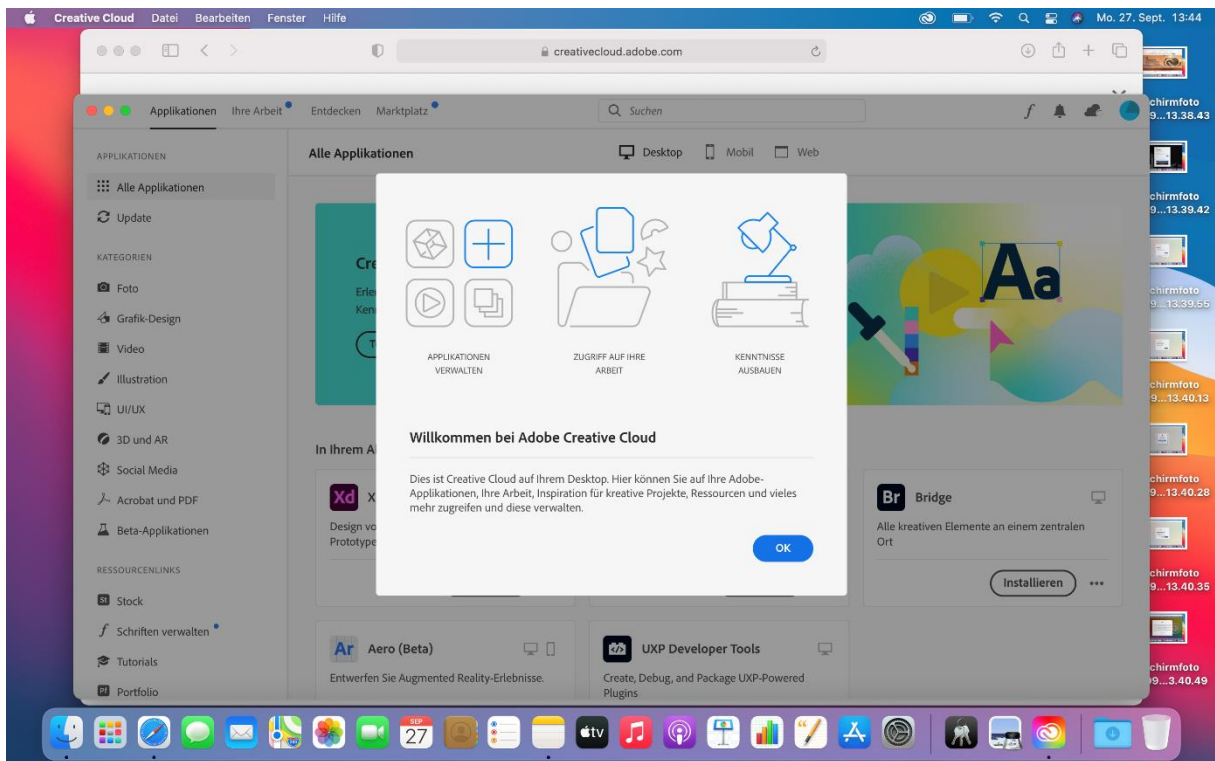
Creative Cloud Datei Bearbeiten Fenster Hilfe

Mo. 27. Sept. 13:44

creativecloud.adobe.com

Applikationen Ihre Arbeit Entdecken Marktplatz

Suchen

APPLIKATIONEN

Alle Applikationen

Update

KATEGORIEN

Foto

Grafik-Design

Video

Illustration

UI/UX

3D und AR

Social Media

Acrobat und PDF

Beta-Applikationen

RESSOURCENLINKS

Stock

Schriften verwalten

Tutorials

Portfolio

Alle Applikationen

Desktop Mobil Web

Cre

Erle

Ken

Aa

In Ihrem A

Xd X

Design vo

Prototype

Br Bridge

Alle kreativen Elemente an einem zentralen Ort

Installieren

Ar Aero (Beta)

Entwerfen Sie Augmented Reality-Erlebnisse.

UXP Developer Tools

Create, Debug, and Package UXP-Powered Plugins

APPLIKATIONEN VERWALTEN

ZUGRIFF AUF IHRE ARBEIT

KENNTNISSE AUSBAUEN

Willkommen bei Adobe Creative Cloud

Dies ist Creative Cloud auf Ihrem Desktop. Hier können Sie auf Ihre Adobe-Applikationen, Ihre Arbeit, Inspiration für kreative Projekte, Ressourcen und vieles mehr zugreifen und diese verwalten.

OK

chirmfoto
9...13.38.43

chirmfoto
9...13.39.42

chirmfoto
9...13.39.56

chirmfoto
9...13.40.13

chirmfoto
9...13.40.28

chirmfoto
9...13.40.35

chirmfoto
9...3.40.49

SEP
27

tv